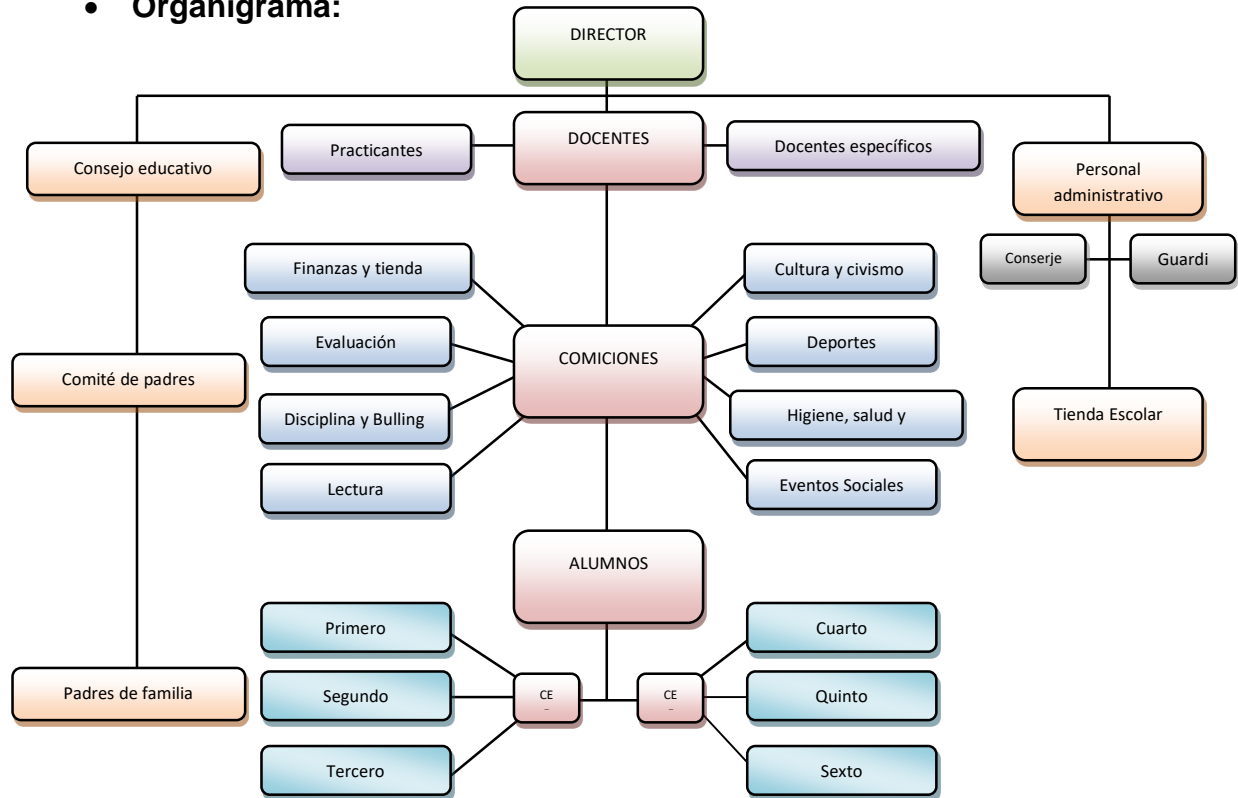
• Organigrama:

DIRECTOR

Consejo educativo

Practicantes

DOCENTES

Docentes específicos

Personal administrativo

Conserje

Guardi

Finanzas y tienda

Evaluación

Disciplina y Bulling

Lectura

COMICIONES

Cultura y civismo

Deportes

Higiene, salud y

Eventos Sociales

Comité de padres

Tienda Escolar

ALUMNOS

Primero

Segundo

Tercero

CE

CE

Cuarto

Quinto

Sexto

Padres de familia